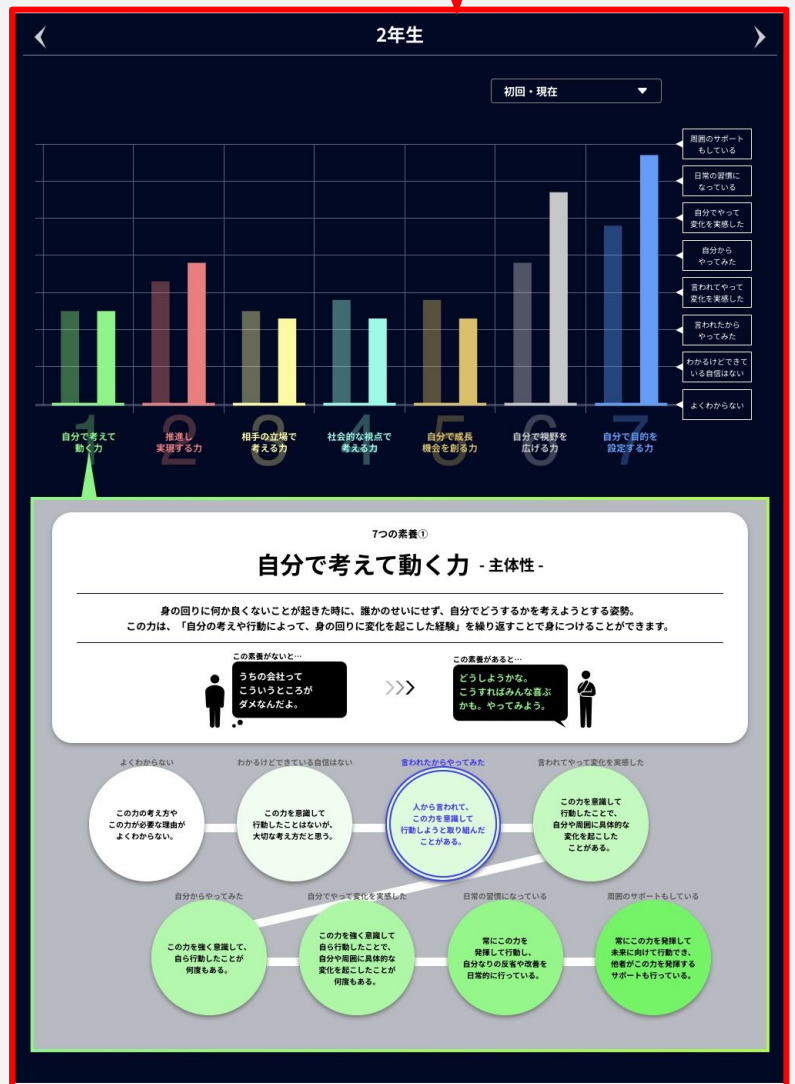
2年生

初回・現在

周囲のサポートもしている
日常の習慣になっている
自分でやって変化を実感した
自分からやってみた
言われてやって変化を実感した
言われたからやってみた
わかるけどできている自信はない
よくわからない

1 自分で考えて動く力
2 推進し実現する力
3 相手の立場で考える力
4 社会的な視点で考える力
5 自分で成長機会を創る力
6 自分で視野を広げる力
7 自分で目的を設定する力

7つの素養①
自分で考えて動く力 - 主体性 -

身の回りに何か良くないことが起きた時に、誰かのせいにせず、自分でどうするかを考えようとする姿勢。
この力は、「自分の考えや行動によって、身の回りに変化を起こした経験」を繰り返すことで身につけることができます。

この素養がないと…
うちの会社ってこういうところがダメなんだよ。

この素養があると…
どうしようかな。こうすればみんな喜ぶかも。やってみよう。

よくわからない
この力の考え方やこの力が必要な理由がよくわからない。

わかるけどできている自信はない
この力を意識して行動したことはないが、大切な考え方だと思う。

言われたからやってみた
人から言われて、この力を意識して行動しようと取り組んだことがある。

言われてやって変化を実感した
この力を意識して行動したことで、自分や周囲に具体的な変化を起こしたことがある。

自分からやってみた
この力を強く意識して、自ら行動したことが何度もある。

自分でやって変化を実感した
この力を強く意識して自ら行動したことで、自分や周囲に具体的な変化を起こしたことが何度もある。

日常の習慣になっている
常にこの力を発揮して行動し、自分なりの反省や改善を日常的に行っている。

周囲のサポートもしている
常にこの力を発揮して未来に向けて行動でき、他者がこの力を発揮するサポートも行っている。